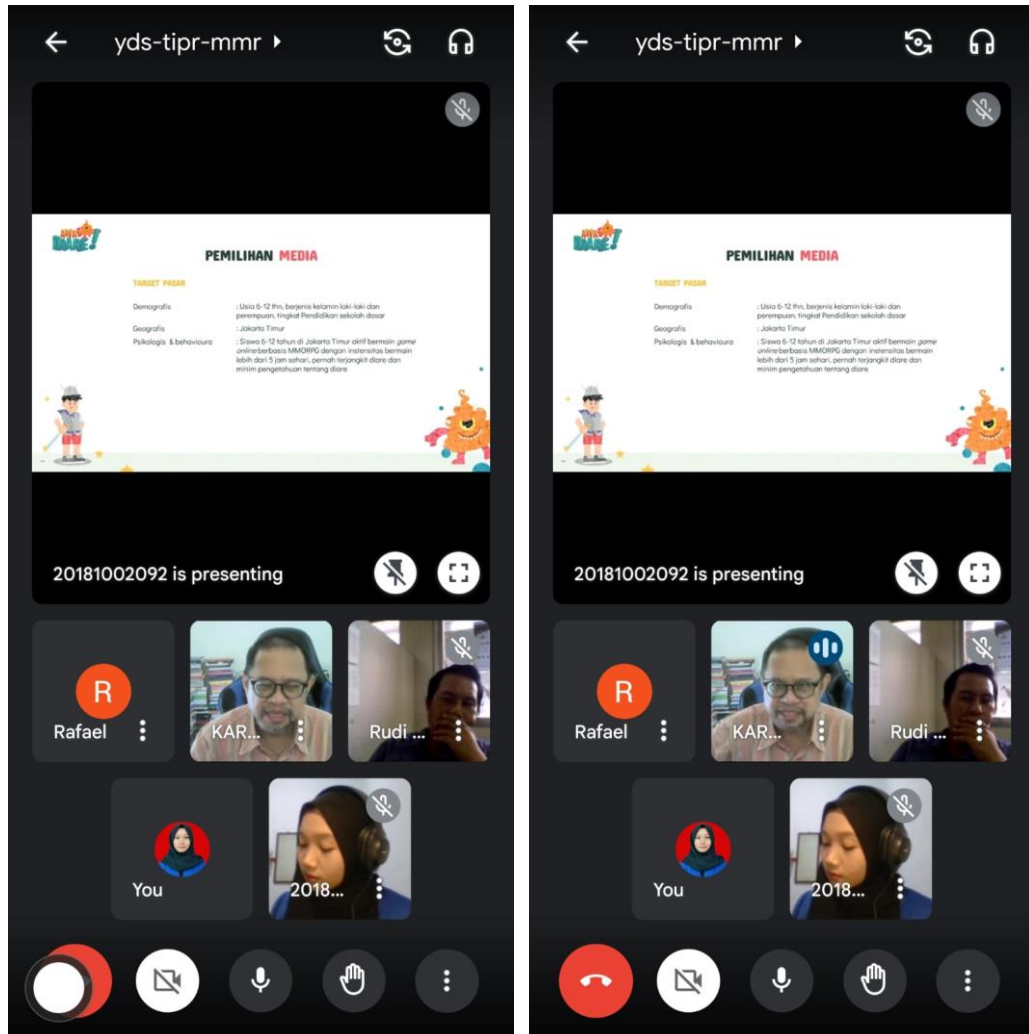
yds-tipr-mmr

PEMILIHAN MEDIA

TARGET PASAR

Demografis : Usia 6-12 thn, berjenis kelamin laki-laki dan perempuan, tingkat Pendidikan sekolah dasar

Geografis : Jakarta Timur

Psikologis & behavioura : Siswa 6-12 tahun di Jakarta Timur aktif bermain game online berbasis MMORPG dengan instensitas bermain lebih dari 5 jam sehari, pernah terjangkit diare dan minim pengetahuan tentang diare

20181002092 is presenting

R
Rafael

KAR...

Rudi ...

You

2018...

yds-tipr-mmr

PEMILIHAN MEDIA

TARGET PASAR

Demografis : Usia 6-12 thn, berjenis kelamin laki-laki dan perempuan, tingkat Pendidikan sekolah dasar

Geografis : Jakarta Timur

Psikologis & behavioura : Siswa 6-12 tahun di Jakarta Timur aktif bermain game online berbasis MMORPG dengan instensitas bermain lebih dari 5 jam sehari, pernah terjangkit diare dan minim pengetahuan tentang diare

20181002092 is presenting

R
Rafael

KAR...

Rudi ...

You

2018...